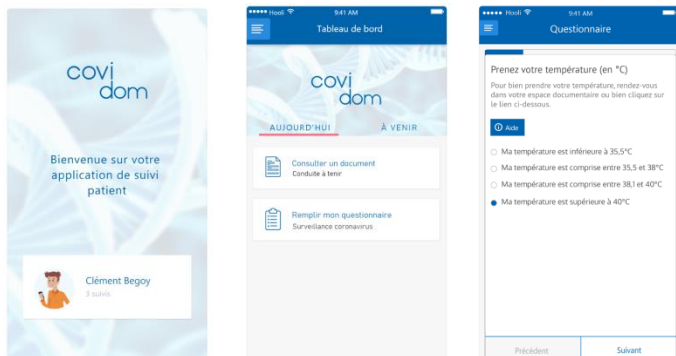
covi
dom

Bienvenue sur votre application de suivi patient

Clément Begoy
3 suivis

••••• Hooli 9:41 AM
Tableau de bord

covi
dom

AUJOURD'HUI
À VENIR

Consulter un document
Conduite à tenir

Remplir mon questionnaire
Surveillance coronavirus

••••• Hooli 9:41 AM
Questionnaire

Prenez votre température (en °C)

Pour bien prendre votre température, rendez-vous dans votre espace documentaire ou bien cliquez sur le lien ci-dessous.

Aide

Ma température est inférieure à 35,5°C
Ma température est comprise entre 35,5 et 38°C
Ma température est comprise entre 38,1 et 40°C
Ma température est supérieure à 40°C

Précédent
Suivant